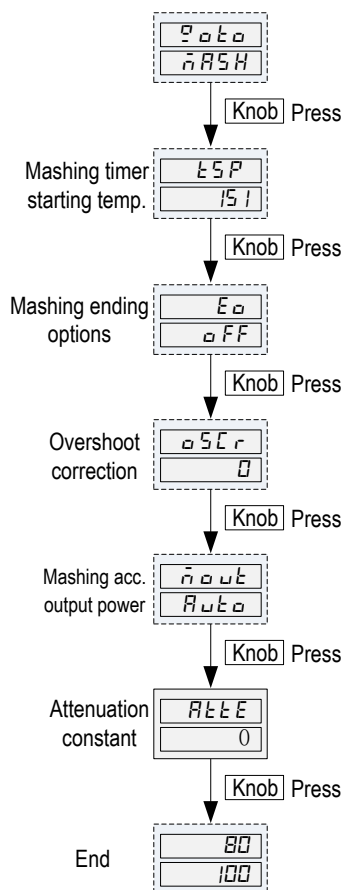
goto
nASH

Knob Press

Mashing timer starting temp.
tSP
151

Knob Press

Mashing ending options
Eo
oFF

Knob Press

Overshoot correction
oSCr
0

Knob Press

Mashing acc. output power
nout
Auto

Knob Press

Attenuation constant
AttE
0

Knob Press

End
80
100